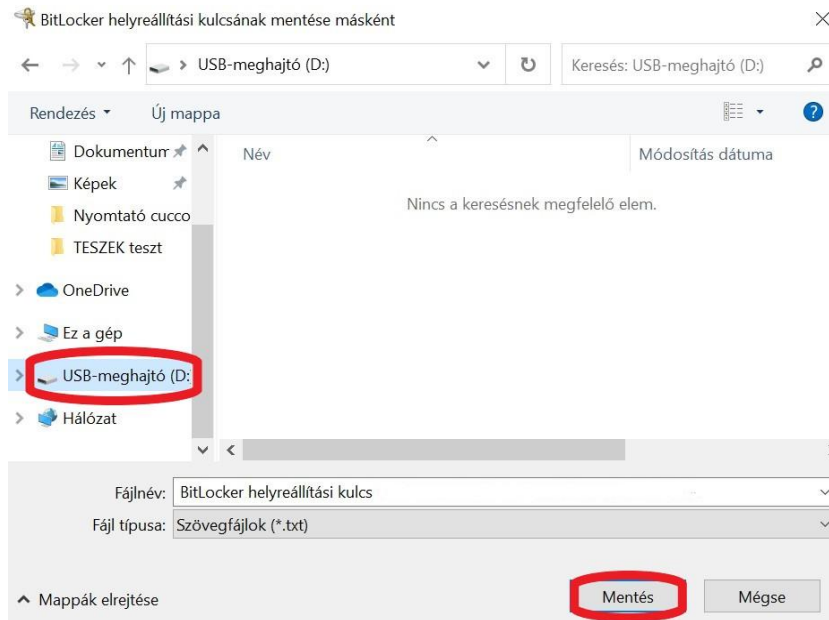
BitLocker helyreállítási kulcsának mentése másként

USB-meghajtó (D:)

Keresés: USB-meghajtó (D:)

Rendezés ▾ Új mappa

Dokumentum
Képek
Nyomtató cucco
TESZEK teszt
OneDrive
Ez a gép
USB-meghajtó (D:
Hálózat

Név
Módosítás dátuma

Nincs a keresésnek megfelelő elem.

Fájlnév: BitLocker helyreállítási kulcs
Fájl típusa: Szövegfájlok (*.txt)

Mappák elrejtése

Mentés
Mégse